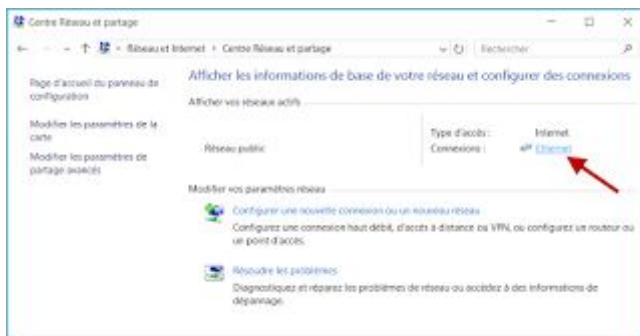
Centre Réseau et partage

Réseau et Internet › Centre Réseau et partage

Rechercher

Page d'accueil du panneau de configuration

Modifier les paramètres de la carte

Modifier les paramètres de partage avancés

Afficher les informations de base de votre réseau et configurer des connexions

Afficher vos réseaux actifs

Réseau public

Type d'accès : Internet

Connexions : Ethernet

Modifier vos paramètres réseau

Configurer une nouvelle connexion ou un nouveau réseau

Configurez une connexion haut débit, d'accès à distance ou VPN, ou configurez un routeur ou un point d'accès.

Résoudre les problèmes

Diagnostiquez et réparez les problèmes de réseau ou accédez à des informations de dépannage.